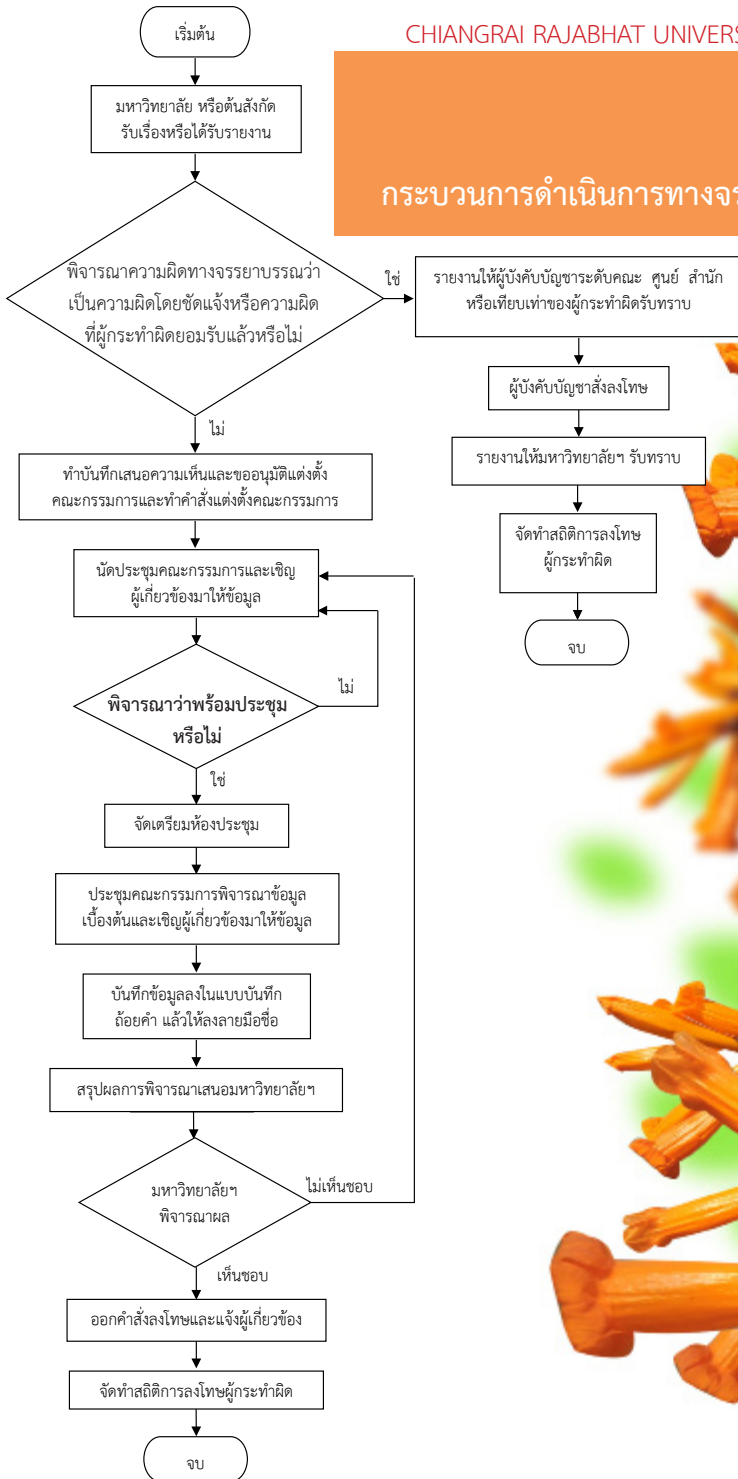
CHIANGRAI RAJABHAT UNIVERS

กระบวนการดำเนินการทางจร

เริ่มต้น

มหาวิทยาลัย หรือต้นสังกัด รับเรื่องหรือได้รับรายงาน

พิจารณาความผิดทางจรรยาบรรณว่าเป็นความผิดโดยชัดแจ้งหรือความผิดที่ผู้กระทำผิดยอมรับแล้วหรือไม่

ใช่

รายงานให้ผู้บังคับบัญชาระดับคณะ ศูนย์ สำนัก หรือเทียบเท่าของผู้กระทำผิดรับทราบ

ผู้บังคับบัญชาสั่งลงโทษ

รายงานให้มหาวิทยาลัยฯ รับทราบ

จัดทำสถิติการลงโทษผู้กระทำผิด

จบ

ไม่

ทำบันทึกเสนอความเห็นและขออนุมัติแต่งตั้งคณะกรรมการและทำคำสั่งแต่งตั้งคณะกรรมการ

นัดประชุมคณะกรรมการและเชิญผู้เกี่ยวข้องมาให้ข้อมูล

พิจารณาว่าพร้อมประชุมหรือไม่

ไม่

ใช่

จัดเตรียมห้องประชุม

ประชุมคณะกรรมการพิจารณาข้อมูลเบื้องต้นและเชิญผู้เกี่ยวข้องมาให้ข้อมูล

บันทึกข้อมูลลงในแบบบันทึกถ้อยคำ แล้วให้ลงลายมือชื่อ

สรุปผลการพิจารณาเสนอมหาวิทยาลัยฯ

มหาวิทยาลัยฯ พิจารณาผล

ไม่เห็นชอบ

เห็นชอบ

ออกคำสั่งลงโทษและแจ้งผู้เกี่ยวข้อง

จัดทำสถิติการลงโทษผู้กระทำผิด

จบ